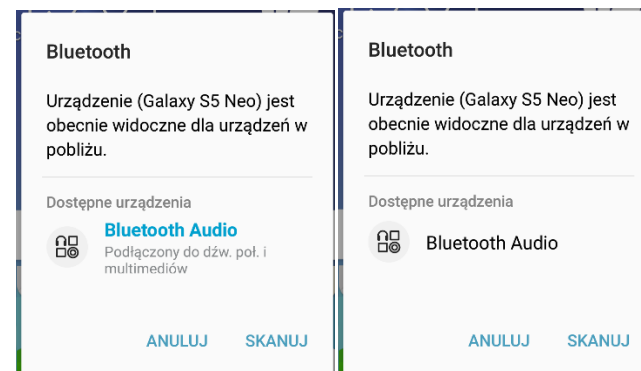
Bluetooth

Urządzenie (Galaxy S5 Neo) jest obecnie widoczne dla urządzeń w pobliżu.

Dostępne urządzenia

Bluetooth Audio
Podłączony do dźw. poł. i multimediów

ANULUJ SKANUJ

Bluetooth

Urządzenie (Galaxy S5 Neo) jest obecnie widoczne dla urządzeń w pobliżu.

Dostępne urządzenia

Bluetooth Audio

ANULUJ SKANUJ